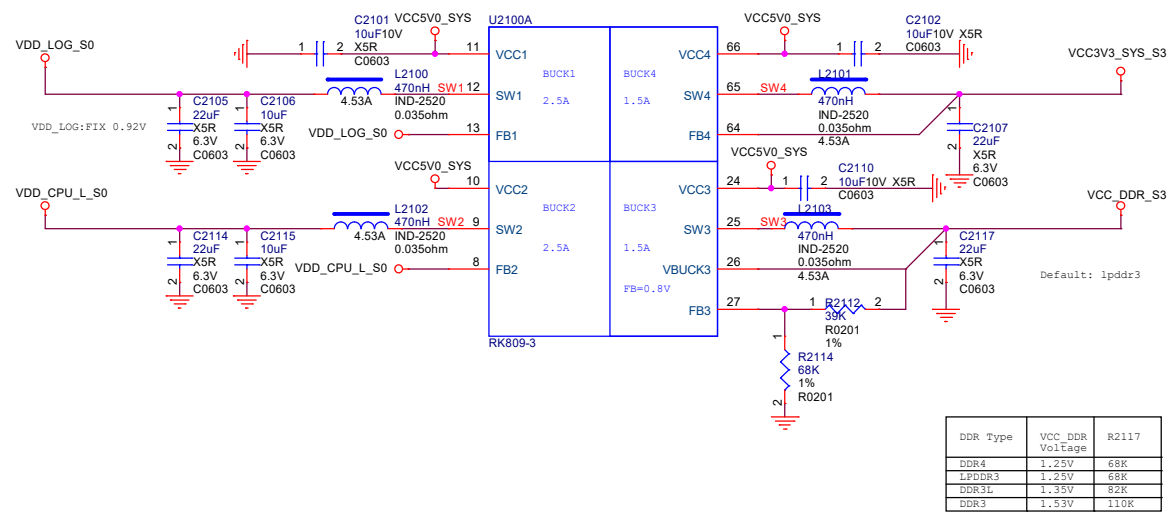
C2101
10uF10V
VCC5V0_SYS
U2100A
VCC5V0_SYS
C2102
10uF10V X5R
VDD_LOG_S0
1 2 X5R
C0603
11
VCC1
BUCK1
BUCK4
VCC4
66
1 2
C0603
VCC3V3_SYS_S3
L2100
470nH
SW1
12
SW1
2.5A
1.5A
SW4
65
SW4
L2101
470nH
C2105
22uF
X5R
6.3V
C0603
C2106
10uF
X5R
6.3V
C0603
4.53A
IND-2520
0.035ohm
IND-2520
0.035ohm
4.53A
VDD_LOG:FIX 0.92V
VDD_LOG_S0
13
FB1
FB4
64
C2107
22uF
X5R
6.3V
C0603
VCC5V0_SYS
VCC5V0_SYS
10
VCC2
VCC3
24
1 2
C2110
10uF10V X5R
C0603
VDD_CPU_L_S0
VCC_DDR_S3
L2102
470nH
SW2
9
BUCK2
BUCK3
L2103
C2114
22uF
X5R
6.3V
C0603
C2115
10uF
X5R
6.3V
C0603
4.53A
IND-2520
0.035ohm
SW2
SW3
25
SW3
470nH
IND-2520
0.035ohm
4.53A
C2117
22uF
X5R
6.3V
C0603
2.5A
1.5A
VDD_CPU_L_S0
8
FB2
VBUCK3
26
FB=0.8V
Default: lpddr3
27
FB3
1 R2112 2
39K
R0201
1%
RK809-3
R2114
68K
1%
R0201

| DDR Type | VCC_DDR Voltage | R2117 |
|---|---|---|
| DDR4 | 1.25V | 68K |
| LPDDR3 | 1.25V | 68K |
| DDR3L | 1.35V | 82K |
| DDR3 | 1.53V | 110K |